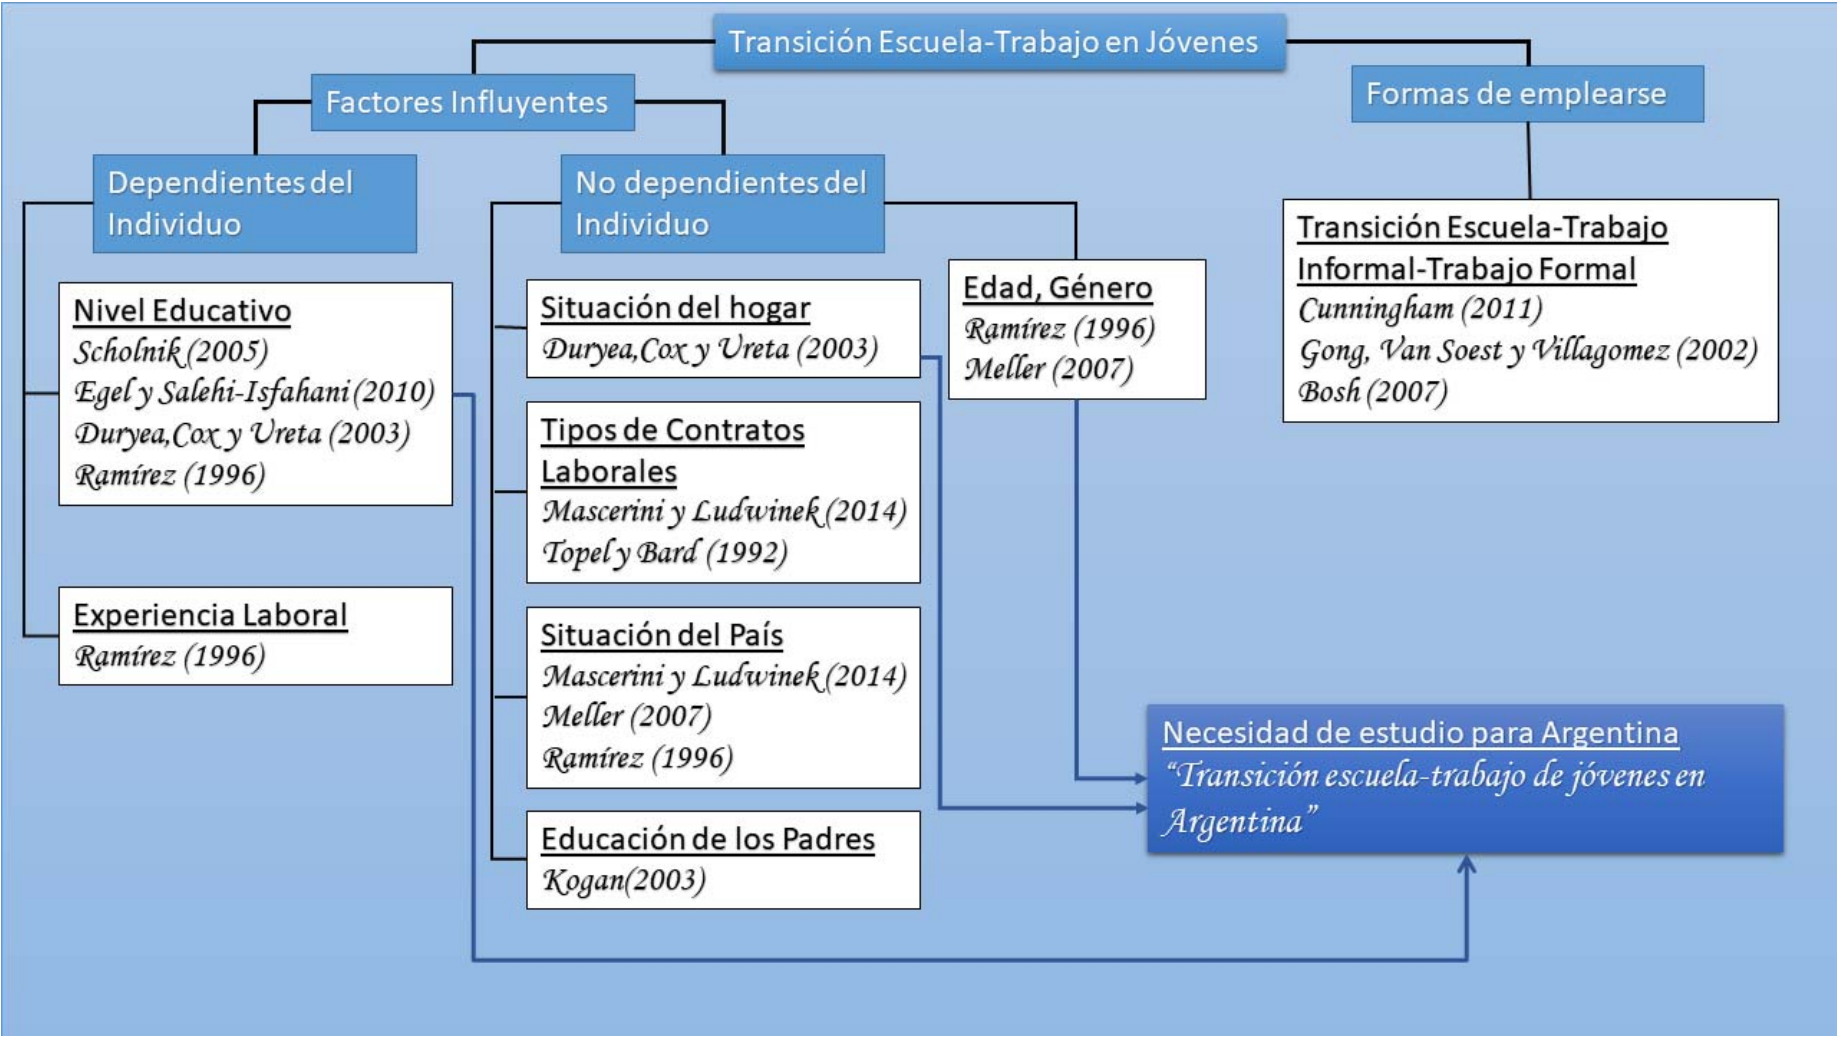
Transición Escuela-Trabajo en Jóvenes

Factores Influyentes

Formas de emplearse

Dependientes del Individuo

No dependientes del Individuo

Transición Escuela-Trabajo Informal-Trabajo Formal
Cunningham (2011)
Gong, Van Soest y Villagomez (2002)
Bosh (2007)

Nivel Educativo
Scholnik (2005)
Egel y Salehi-Isfahani (2010)
Duryea, Cox y Ureta (2003)
Ramírez (1996)

Situación del hogar
Duryea, Cox y Ureta (2003)

Edad, Género
Ramírez (1996)
Meller (2007)

Tipos de Contratos Laborales
Mascerini y Ludwinek (2014)
Topel y Bard (1992)

Experiencia Laboral
Ramírez (1996)

Situación del País
Mascerini y Ludwinek (2014)
Meller (2007)
Ramírez (1996)

Necesidad de estudio para Argentina
"Transición escuela-trabajo de jóvenes en Argentina"

Educación de los Padres
Kogan(2003)